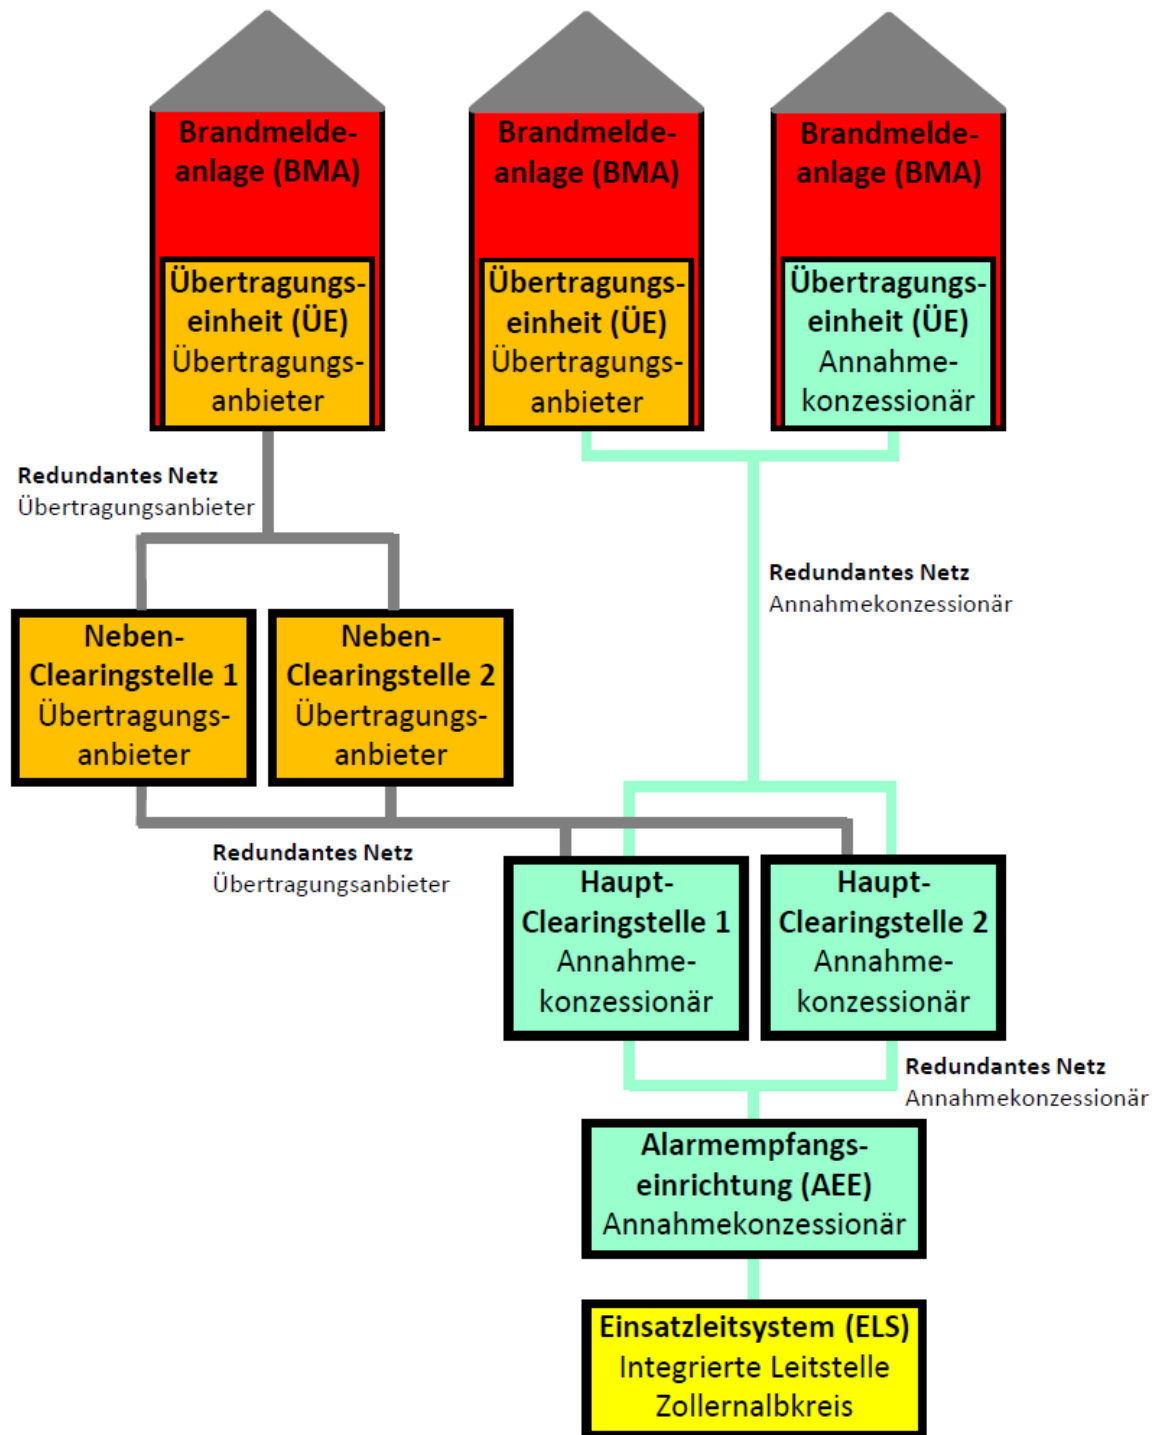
Brandmeldeanlage (BMA)

Übertragungseinheit (ÜE)
Übertragungsanbieter

Brandmeldeanlage (BMA)

Übertragungseinheit (ÜE)
Übertragungsanbieter

Brandmeldeanlage (BMA)

Übertragungseinheit (ÜE)
Annahmekonzessionär

Redundantes Netz
Übertragungsanbieter

Redundantes Netz
Annahmekonzessionär

Neben-Clearingstelle 1
Übertragungsanbieter

Neben-Clearingstelle 2
Übertragungsanbieter

Redundantes Netz
Übertragungsanbieter

Haupt-Clearingstelle 1
Annahmekonzessionär

Haupt-Clearingstelle 2
Annahmekonzessionär

Redundantes Netz
Annahmekonzessionär

Alarmempfangseinrichtung (AEE)
Annahmekonzessionär

Einsatzleitsystem (ELS)
Integrierte Leitstelle
Zollernalbkreis